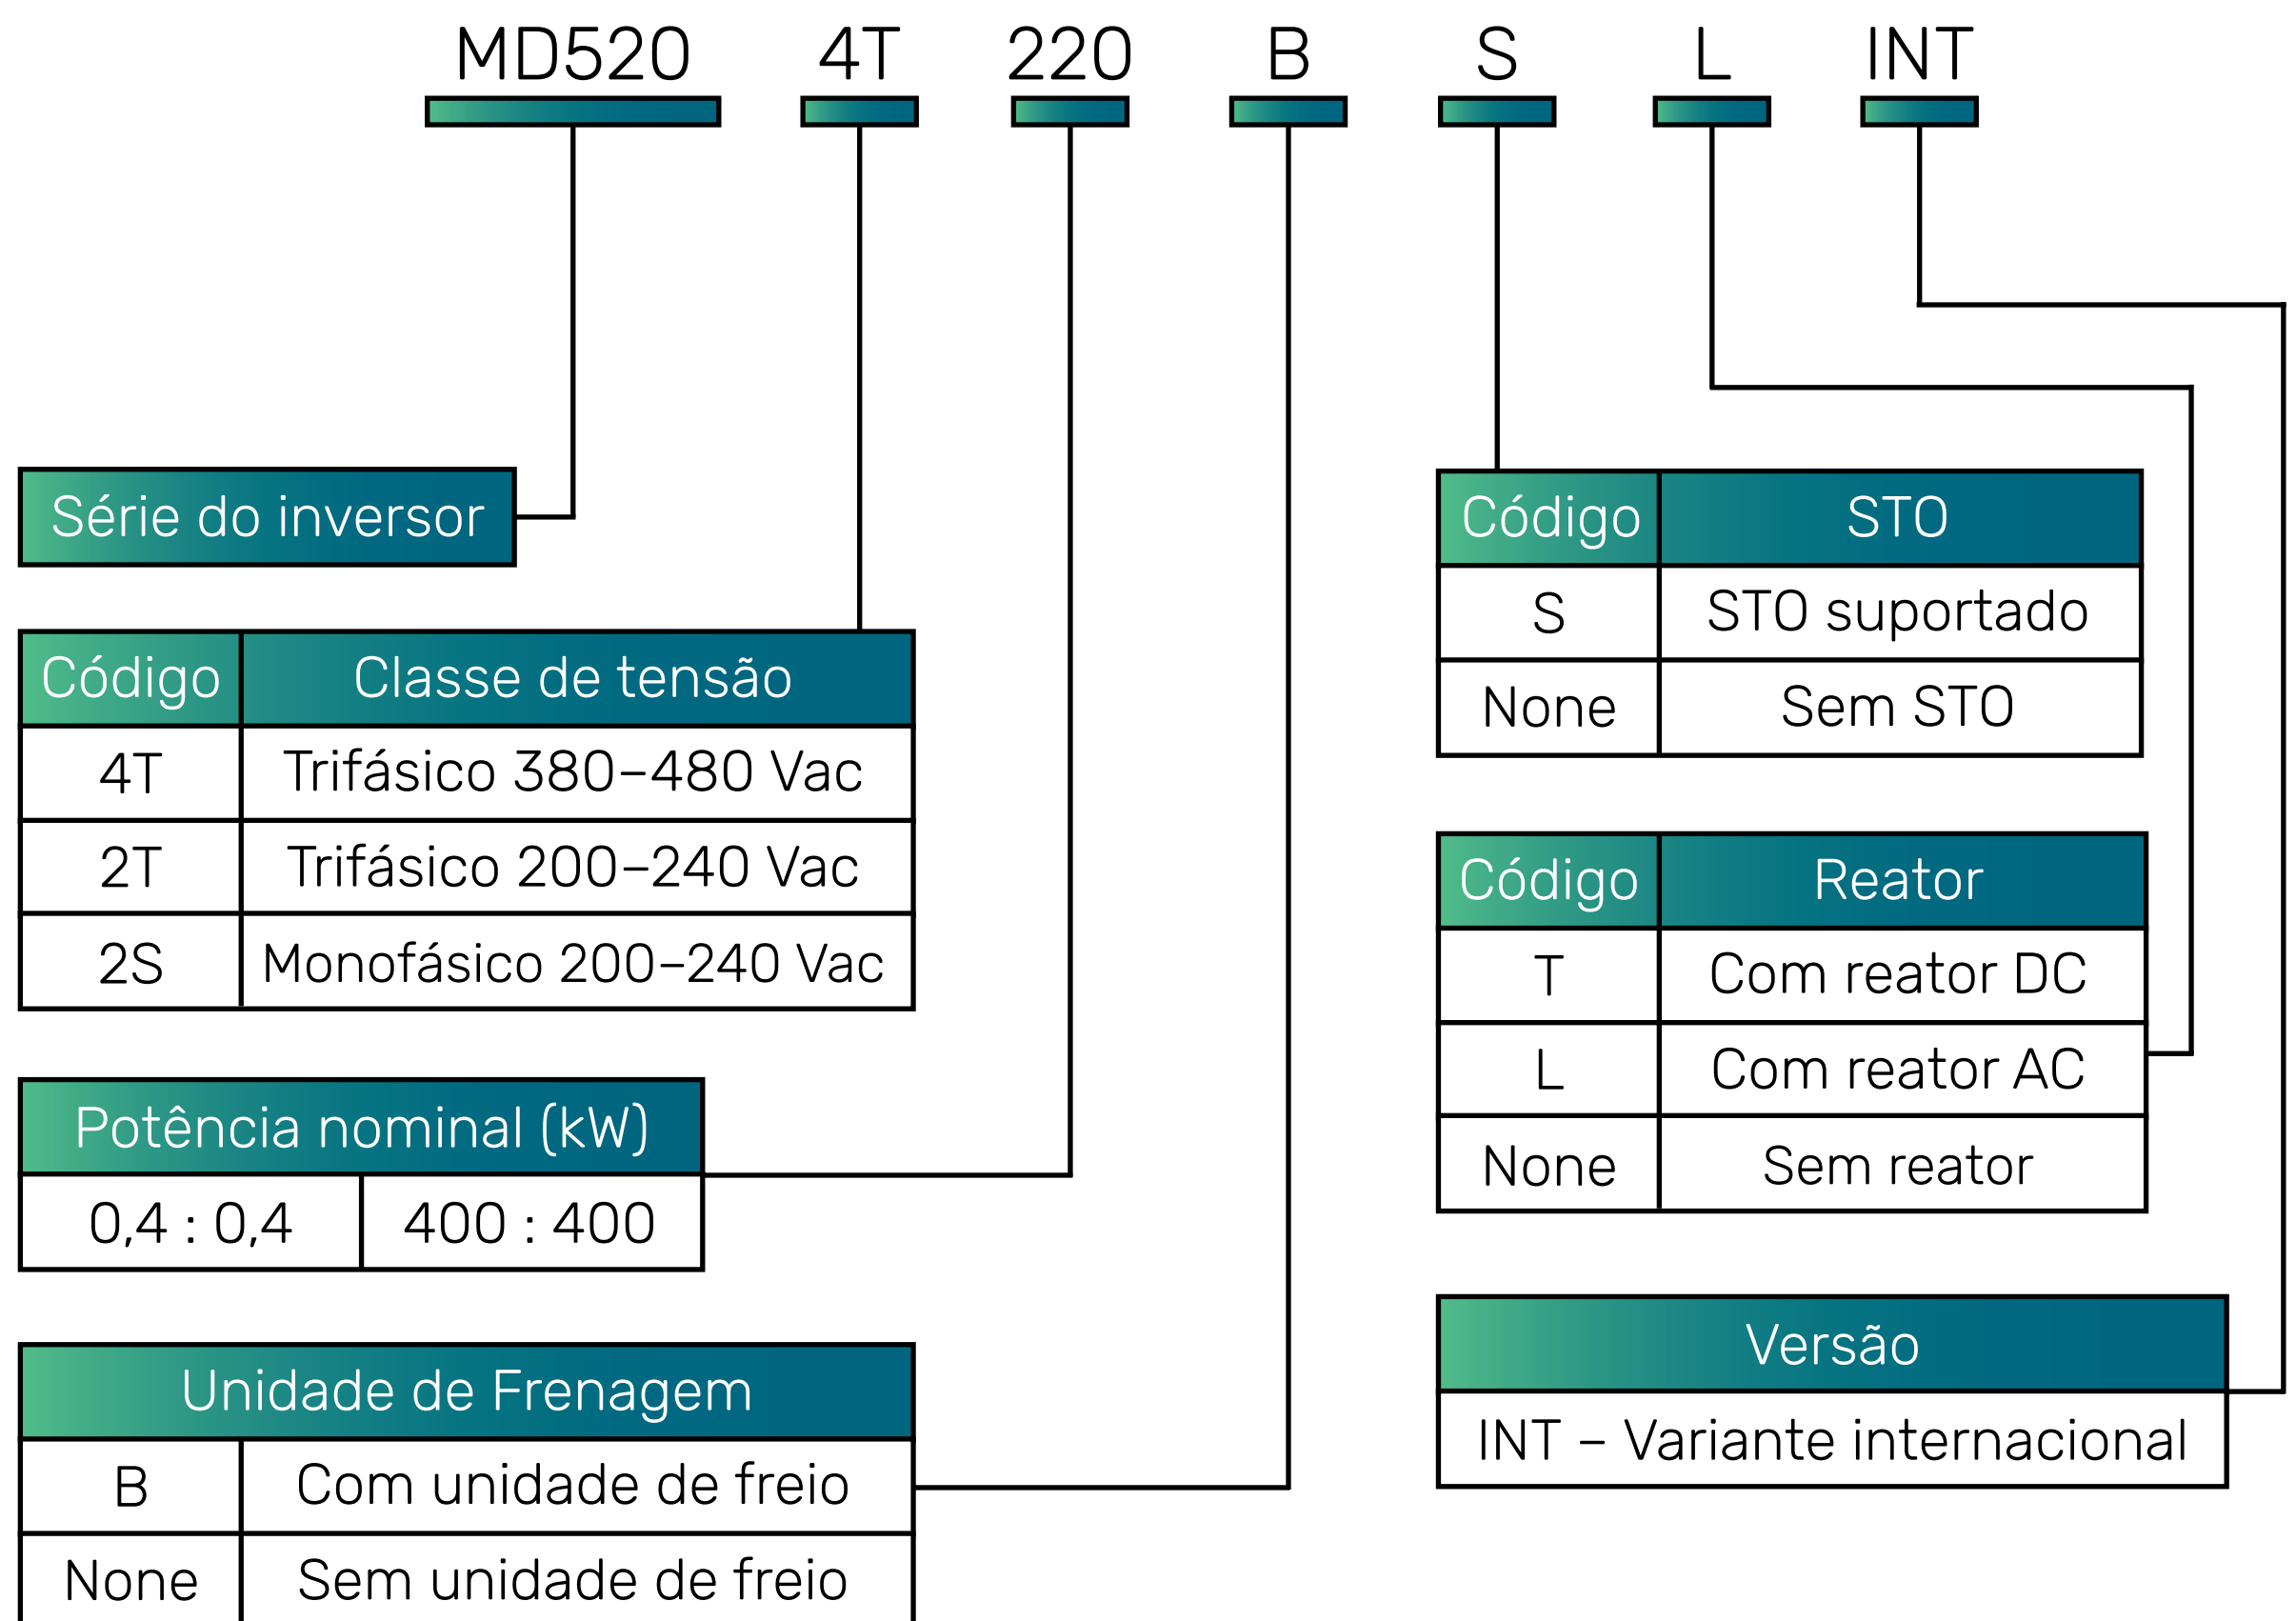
MD520 4T 220 B S L INT

Série do inversor

| Código | Classe de tensão |
|---|---|
| 4T | Trifásico 380–480 Vac |
| 2T | Trifásico 200–240 Vac |
| 2S | Monofásico 200–240 Vac |

| Potência nominal (kW) | |
|---|---|
| 0,4 : 0,4 | 400 : 400 |

| Unidade de Frenagem | |
|---|---|
| B | Com unidade de freio |
| None | Sem unidade de freio |

| Código | STO |
|---|---|
| S | STO suportado |
| None | Sem STO |

| Código | Reator |
|---|---|
| T | Com reator DC |
| L | Com reator AC |
| None | Sem reator |

| Versão |
|---|
| INT – Variante internacional |